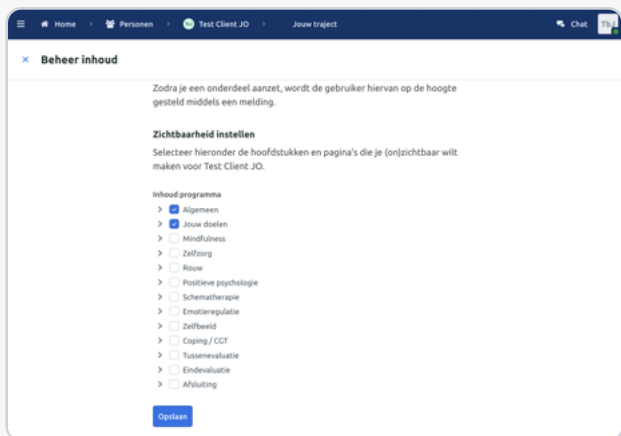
Home › Personen › Test Client JO › Jouw traject

Chat Tb

× Beheer inhoud

Zodra je een onderdeel aanzet, wordt de gebruiker hiervan op de hoogte gesteld middels een melding.

Zichtbaarheid instellen

Selecteer hieronder de hoofdstukken en pagina's die je (on)zichtbaar wilt maken voor Test Client JO.

Inhoud programma

Algemeen
Jouw doelen
Mindfulness
Zelfzorg
Rouw
Positieve psychologie
Schematherapie
Emotieregulatie
Zelfbeeld
Coping / CGT
Tussenevaluatie
Eindevaluatie
Afsluiting

Opslaan